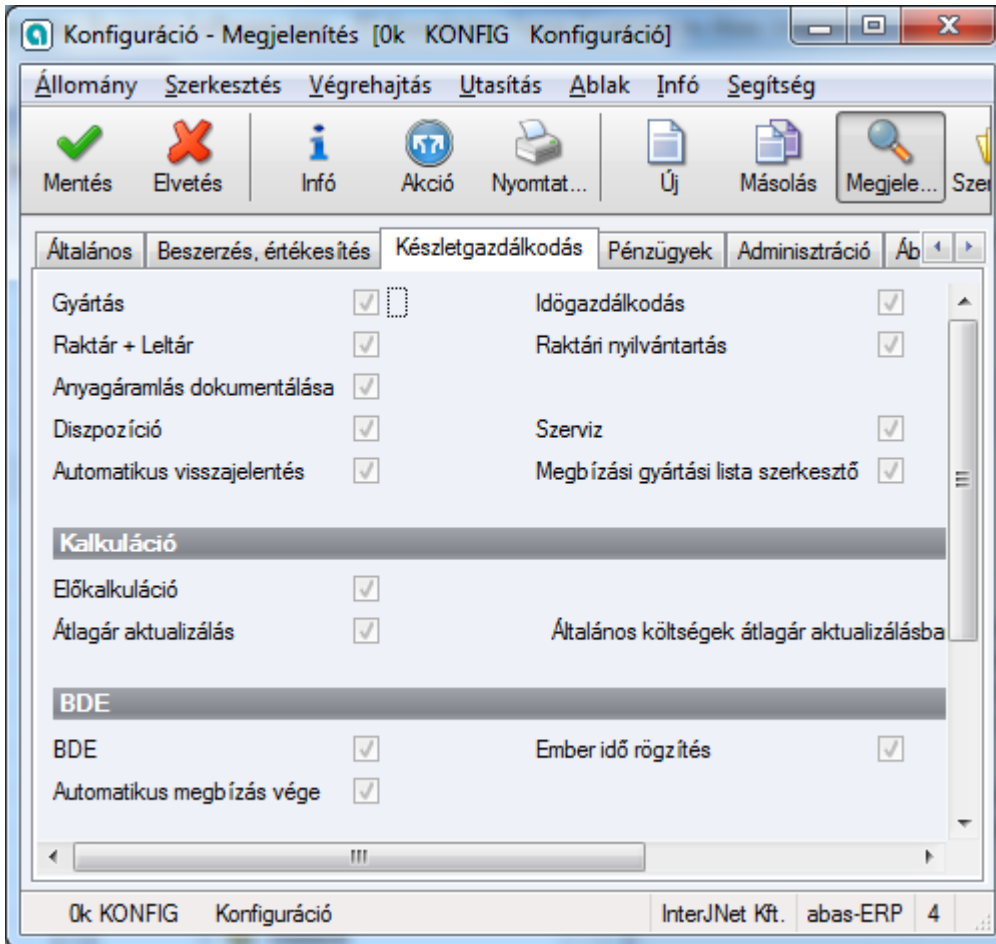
Konfiguráció - Megjelenítés [0k KONFIG Konfiguráció]

Állomány Szerkesztés Végrehajtás Utasítás Ablak Infó Segítség

Mentés Elvetés Infó Akció Nyomtat... Új Másolás Megjele... Szer

Általános Beszerzés, értékesítés Készletgazdálkodás Pénzügyek Adminisztráció Áb

Gyártás
Raktár + Leltár
Anyagáramlás dokumentálása
Diszpozíció
Automatikus visszajelentés

Időgazdálkodás
Raktári nyilvántartás
Szerviz
Megbízási gyártási lista szerkesztő

Kalkuláció

Előkalkuláció
Átlagár aktualizálás
Általános költségek átlagár aktualizálásba

BDE

BDE
Automatikus megbízás vége
Ember idő rögzítés

0k KONFIG Konfiguráció InterJNet Kft. abas-ERP 4